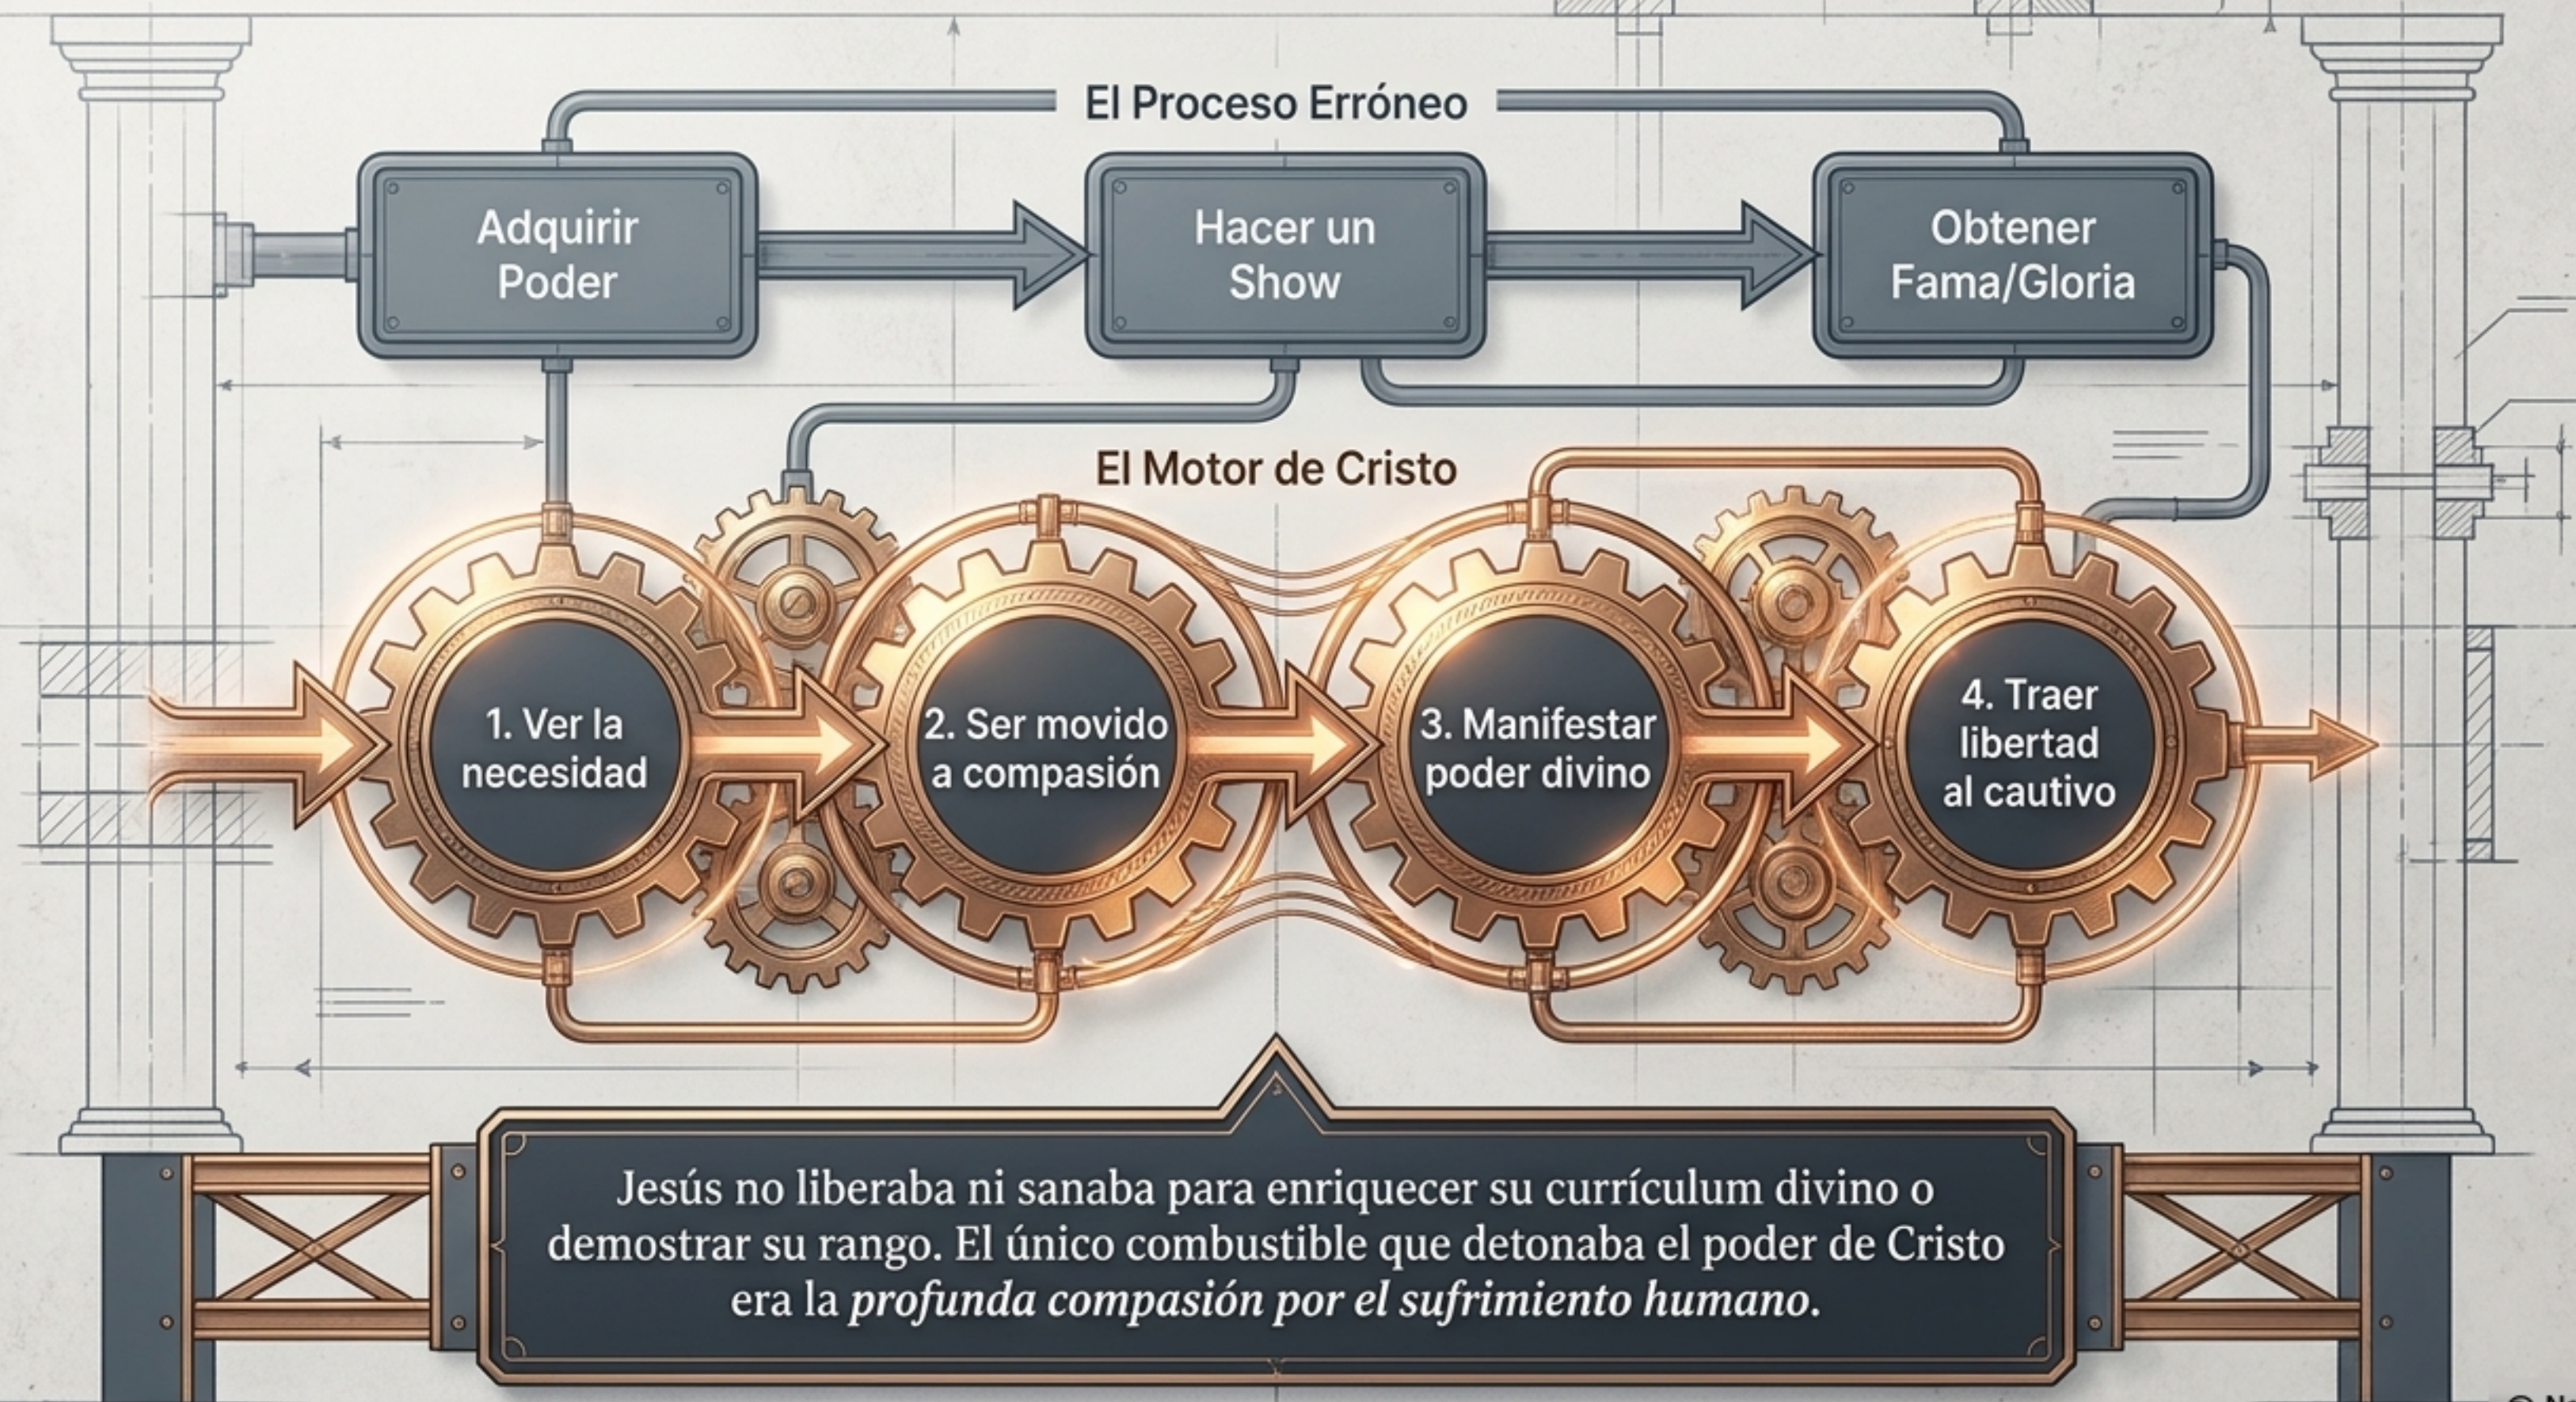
El Proceso Erróneo

Adquirir Poder

Hacer un Show

Obtener Fama/Gloria

El Motor de Cristo

1. Ver la necesidad

2. Ser movido a compasión

3. Manifestar poder divino

4. Traer libertad al cautivo

Jesús no liberaba ni sanaba para enriquecer su currículum divino o demostrar su rango. El único combustible que detonaba el poder de Cristo era la *profunda compasión por el sufrimiento humano*.